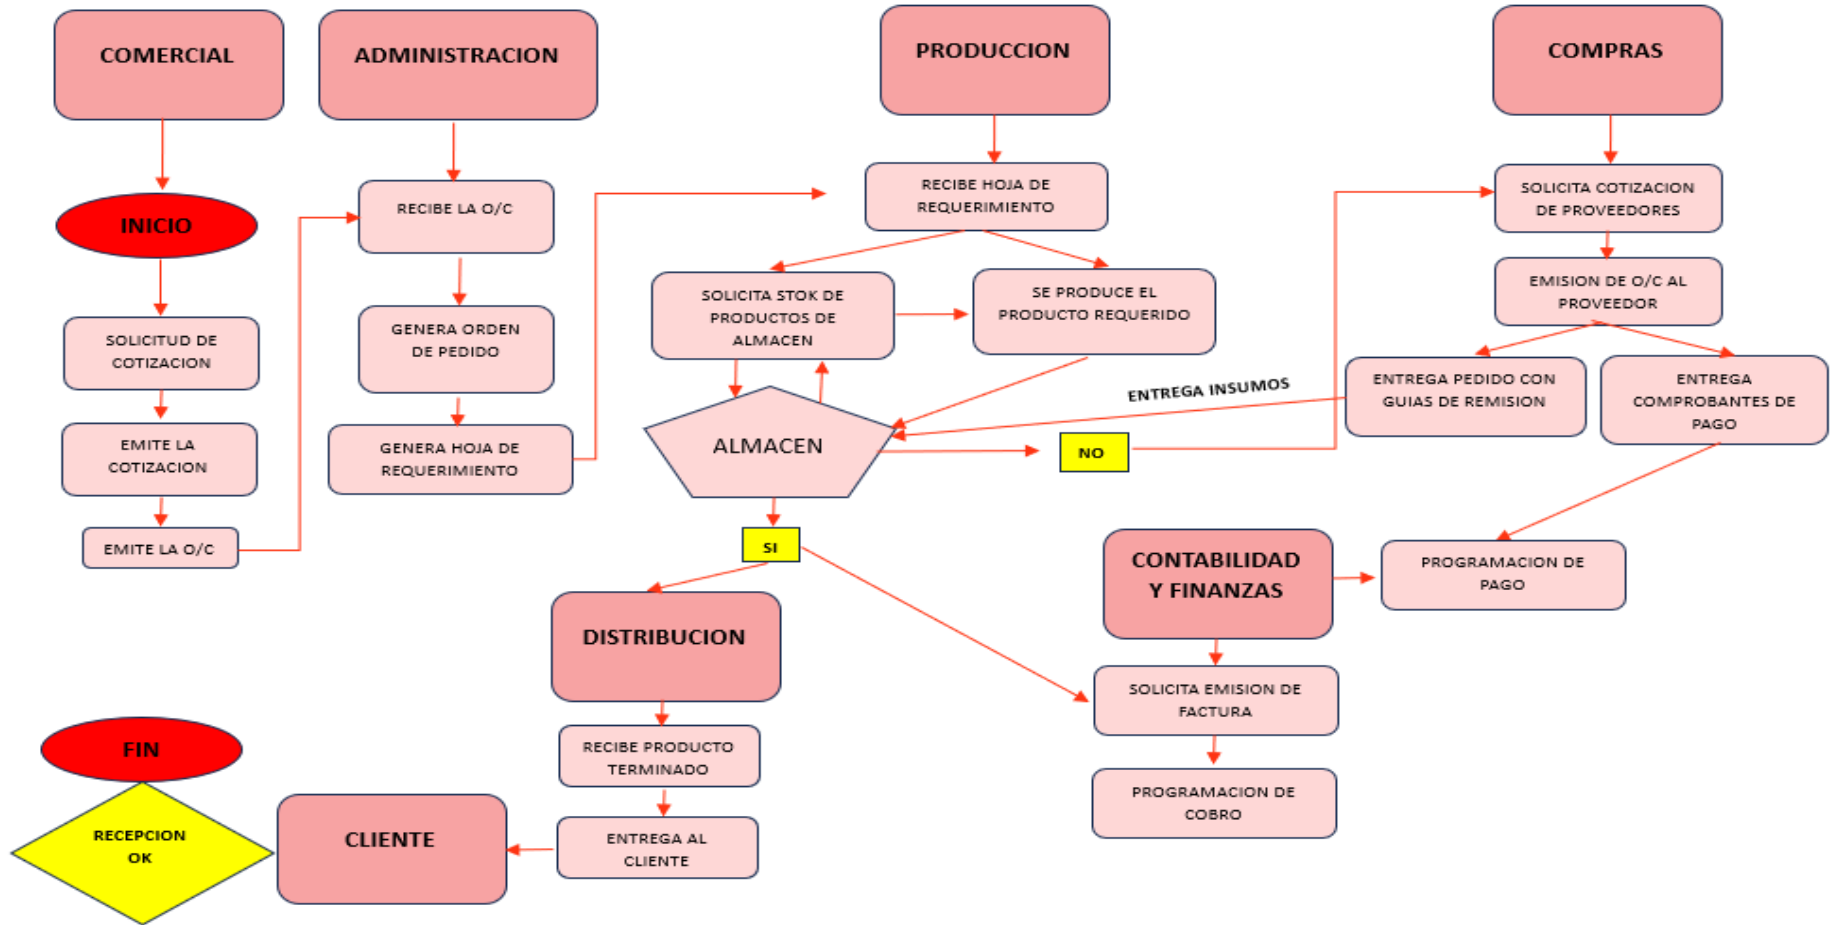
COMERCIAL

ADMINISTRACION

PRODUCCION

COMPRAS

INICIO

SOLICITUD DE COTIZACION

EMITE LA COTIZACION

EMITE LA O/C

RECIBE LA O/C

GENERA ORDEN DE PEDIDO

GENERA HOJA DE REQUERIMIENTO

RECIBE HOJA DE REQUERIMIENTO

SOLICITA STOK DE PRODUCTOS DE ALMACEN

SE PRODUCE EL PRODUCTO REQUERIDO

ALMACEN

ENTREGA INSUMOS

NO

SI

SOLICITA COTIZACION DE PROVEEDORES

EMISION DE O/C AL PROVEEDOR

ENTREGA PEDIDO CON GUIAS DE REMISION

ENTREGA COMPROBANTES DE PAGO

CONTABILIDAD Y FINANZAS

PROGRAMACION DE PAGO

SOLICITA EMISION DE FACTURA

PROGRAMACION DE COBRO

DISTRIBUCION

RECIBE PRODUCTO TERMINADO

ENTREGA AL CLIENTE

CLIENTE

FIN

RECEPCION OK